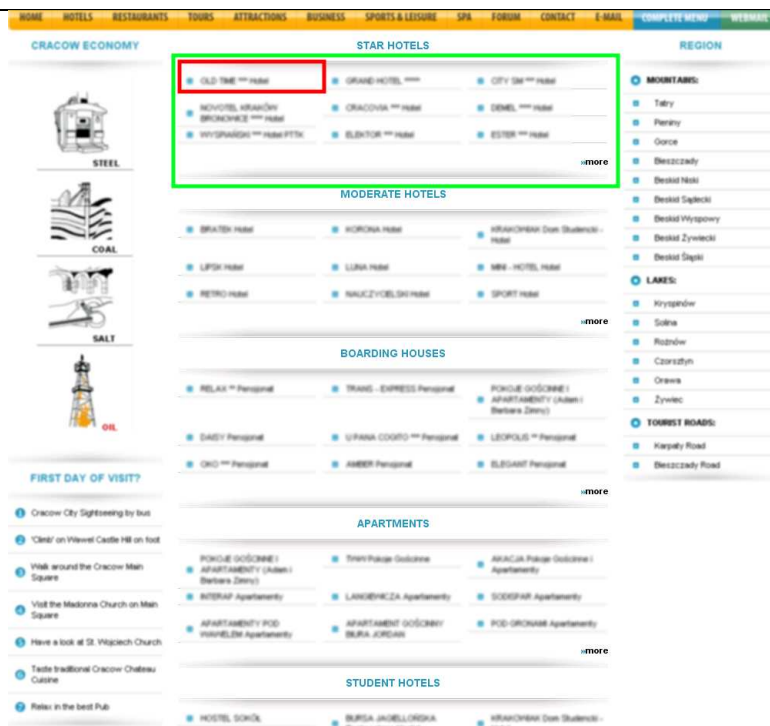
HOME HOTELS RESTAURANTS TOURS ATTRACTIONS BUSINESS SPORTS & LEISURE SPA FORUM CONTACT E-MAIL COMPLETE MENU WEBMAIL

CRACOW ECONOMY

STEEL

COAL

SALT

OIL

FIRST DAY OF VISIT?

1 Cracow City Sightseeing by bus

2 'Climb' on Wawel Castle Hill on foot

3 Walk around the Cracow Main Square

4 Visit the Madonna Church on Main Square

5 Have a look at St. Wojciech Church

6 Taste traditional Cracow Chateau Cuisine

7 Relax in the best Pub

STAR HOTELS

OLD TIME *** Hotel
GRAND HOTEL *****
CITY SM *** Hotel
NOVOTEL KRAKÓW BRONOWICE **** Hotel
CRACOVIA *** Hotel
DEMEL **** Hotel
WYSPIAŃSKI *** Hotel PTTK
ELEKTOR *** Hotel
ESTER *** Hotel

»more

MODERATE HOTELS

BRATEK Hotel
KORONA Hotel
KRAKOWIAK Dom Studencki - Hotel
LIPSK Hotel
LUNA Hotel
MINI - HOTEL Hotel
RETRO Hotel
NAUCZYCIELSKI Hotel
SPORT Hotel

»more

BOARDING HOUSES

RELAX ** Pensjonat
TRANS - EXPRESS Pensjonat
POKOJE GOŚCINNE I APARTAMENTY (Adam i Barbara Zimny)
DAISY Pensjonat
U PANA COGITO *** Pensjonat
LEOPOLIS ** Pensjonat
OKO *** Pensjonat
AMBER Pensjonat
ELEGANT Pensjonat

»more

APARTMENTS

POKOJE GOŚCINNE I APARTAMENTY (Adam i Barbara Zimny)
TAWI Pokoje Gościnne
AKACJA Pokoje Gościnne i Apartamenty
INTERAP Apartamenty
LANGIEWICZA Apartamenty
SODISPAR Apartamenty
APARTAMENTY POD WAWELEM Apartamenty
APARTAMENT GOŚCINNY BURA JORDAN
POD ORONAMI Apartamenty

»more

STUDENT HOTELS

HOSTEL SOKÓŁ
BURSA JAGIELLOŃSKA
KRAKOWIAK Dom Studencki -

REGION

MOUNTAINS:
Tatry
Pieniny
Gorce
Bieszczady
Beskid Niski
Beskid Sądecki
Beskid Wyspowy
Beskid Żywiecki
Beskid Śląski

LAKES:
Kryspinów
Solina
Rożnów
Czorsztyn
Orawa
Żywiec

TOURIST ROADS:
Karpaty Road
Bieszczady Road